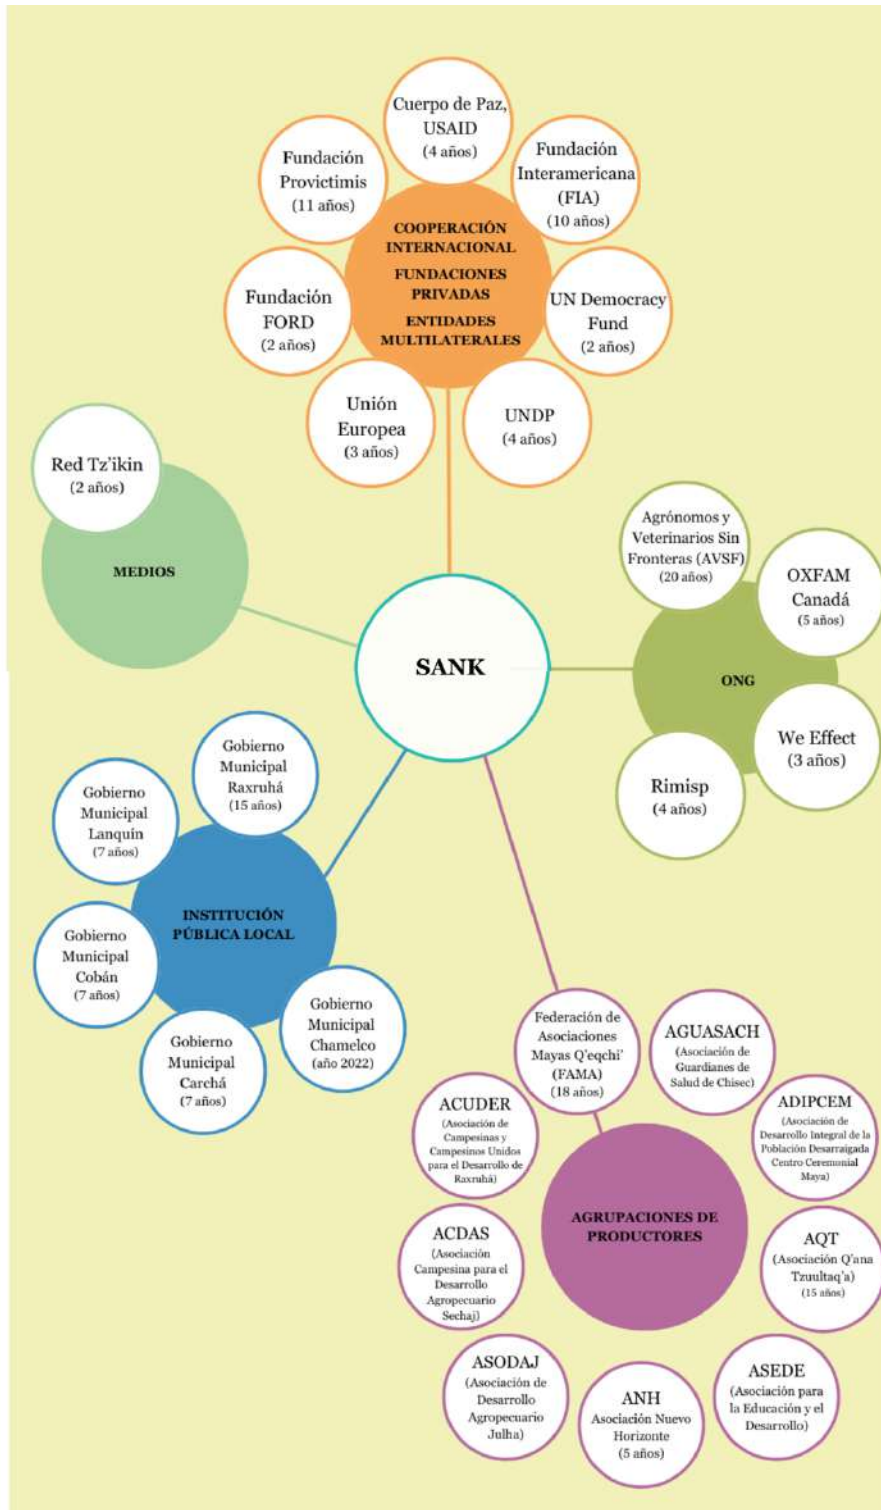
Cuerpo de Paz, USAID (4 años)

Fundación Provictimis (11 años)

Fundación Interamericana (FIA) (10 años)

COOPERACIÓN INTERNACIONAL
FUNDACIONES PRIVADAS
ENTIDADES MULTILATERALES

Fundación FORD (2 años)

UN Democracy Fund (2 años)

Unión Europea (3 años)

UNDP (4 años)

Red Tz'ikin (2 años)

MEDIOS

Agrónomos y Veterinarios Sin Fronteras (AVSF) (20 años)

OXFAM Canadá (5 años)

SANK

ONG

We Effect (3 años)

Rimisp (4 años)

Gobierno Municipal Raxruhá (15 años)

Gobierno Municipal Lanquín (7 años)

INSTITUCIÓN PÚBLICA LOCAL

Gobierno Municipal Cobán (7 años)

Gobierno Municipal Chamelco (año 2022)

Gobierno Municipal Carchá (7 años)

Federación de Asociaciones Mayas Q'eqchi' (FAMA) (18 años)

AGUASACH (Asociación de Guardianes de Salud de Chisec)

ACUDER (Asociación de Campesinas y Campesinos Unidos para el Desarrollo de Raxruhá)

ADIPCEM (Asociación de Desarrollo Integral de la Población Desarraigada Centro Ceremonial Maya)

AGRUPACIONES DE PRODUCTORES

ACDAS (Asociación Campesina para el Desarrollo Agropecuario Sechaj)

AQT (Asociación Q'ana Tzuultaq'a) (15 años)

ASODAJ (Asociación de Desarrollo Agropecuario Julha)

ANH Asociación Nuevo Horizonte (5 años)

ASEDE (Asociación para la Educación y el Desarrollo)